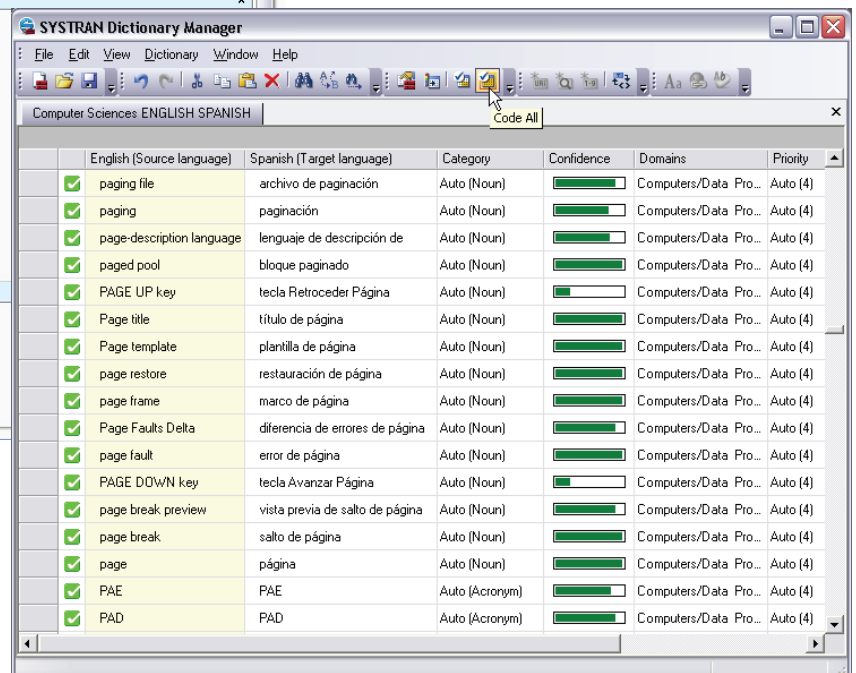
SYSTRAN Dictionary Manager

File Edit View Dictionary Window Help

Code All

Computer Sciences ENGLISH SPANISH

| | English (Source language) | Spanish (Target language) | Category | Confidence | Domains | Priority |
|---|---|---|---|---|---|---|
| | paging file | archivo de paginación | Auto (Noun) | | Computers/Data Pro... | Auto (4) |
| | paging | paginación | Auto (Noun) | | Computers/Data Pro... | Auto (4) |
| | page-description language | lenguaje de descripción de | Auto (Noun) | | Computers/Data Pro... | Auto (4) |
| | paged pool | bloque paginado | Auto (Noun) | | Computers/Data Pro... | Auto (4) |
| | PAGE UP key | tecla Retroceder Página | Auto (Noun) | | Computers/Data Pro... | Auto (4) |
| | Page title | título de página | Auto (Noun) | | Computers/Data Pro... | Auto (4) |
| | Page template | plantilla de página | Auto (Noun) | | Computers/Data Pro... | Auto (4) |
| | page restore | restauración de página | Auto (Noun) | | Computers/Data Pro... | Auto (4) |
| | page frame | marco de página | Auto (Noun) | | Computers/Data Pro... | Auto (4) |
| | Page Faults Delta | diferencia de errores de página | Auto (Noun) | | Computers/Data Pro... | Auto (4) |
| | page fault | error de página | Auto (Noun) | | Computers/Data Pro... | Auto (4) |
| | PAGE DOWN key | tecla Avanzar Página | Auto (Noun) | | Computers/Data Pro... | Auto (4) |
| | page break preview | vista previa de salto de página | Auto (Noun) | | Computers/Data Pro... | Auto (4) |
| | page break | salto de página | Auto (Noun) | | Computers/Data Pro... | Auto (4) |
| | page | página | Auto (Noun) | | Computers/Data Pro... | Auto (4) |
| | PAE | PAE | Auto (Acronym) | | Computers/Data Pro... | Auto (4) |
| | PAD | PAD | Auto (Acronym) | | Computers/Data Pro... | Auto (4) |